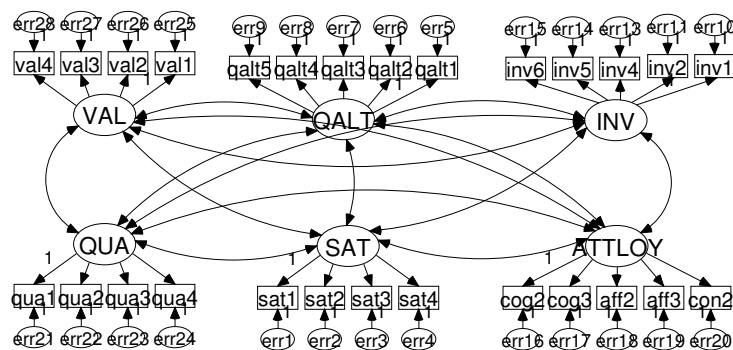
err28 err27 err26 err25
1 1 1 1
val4 val3 val2 val1
1
VAL

err9 err8 err7 err6 err5
1 1 1 1 1
qalt5 qalt4 qalt3 qalt2 qalt1
1
QALT

err15 err14 err13 err11 err10
1 1 1 1 1
inv6 inv5 inv4 inv2 inv1
1
INV

1
QUA
qua1 qua2 qua3 qua4
1 1 1 1
err21 err22 err23 err24

1
SAT
sat1 sat2 sat3 sat4
1 1 1 1
err1 err2 err3 err4

1
ATTLOY
cog2 cog3 aff2 aff3 con2
1 1 1 1 1
err16 err17 err18 err19 err20